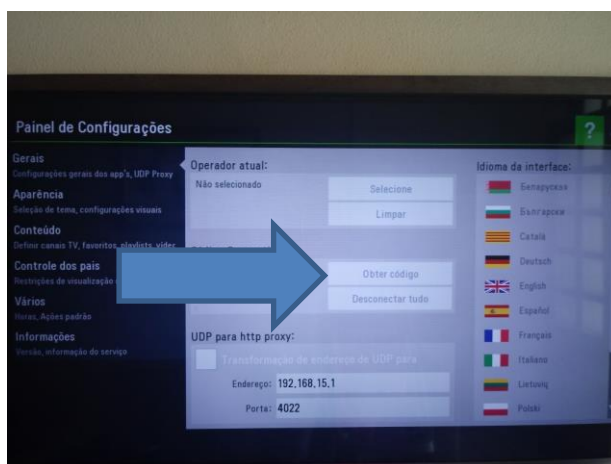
Painel de Configurações

?

Gerais
Configurações gerais dos app's, UDP Proxy

Aparência
Seleção de tema, configurações visuais

Conteúdo
Definir canais TV, favoritos, playlists, vídeo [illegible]

Controle dos pais
Restrições de visualização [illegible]

Vários
Horas, Ações padrão

Informações
Versão, informação do serviço

Operador atual:
Não selecionado

Selecione

Limpar

Obter código

Desconectar tudo

UDP para http proxy:

Transformação de endereços de UDP para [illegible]

Endereço: 192.168.15.1

Porta: 4022

Idioma da interface:

Беларуская

Български

Català

Deutsch

English

Español

Français

Italiano

Lietuvių

Polski